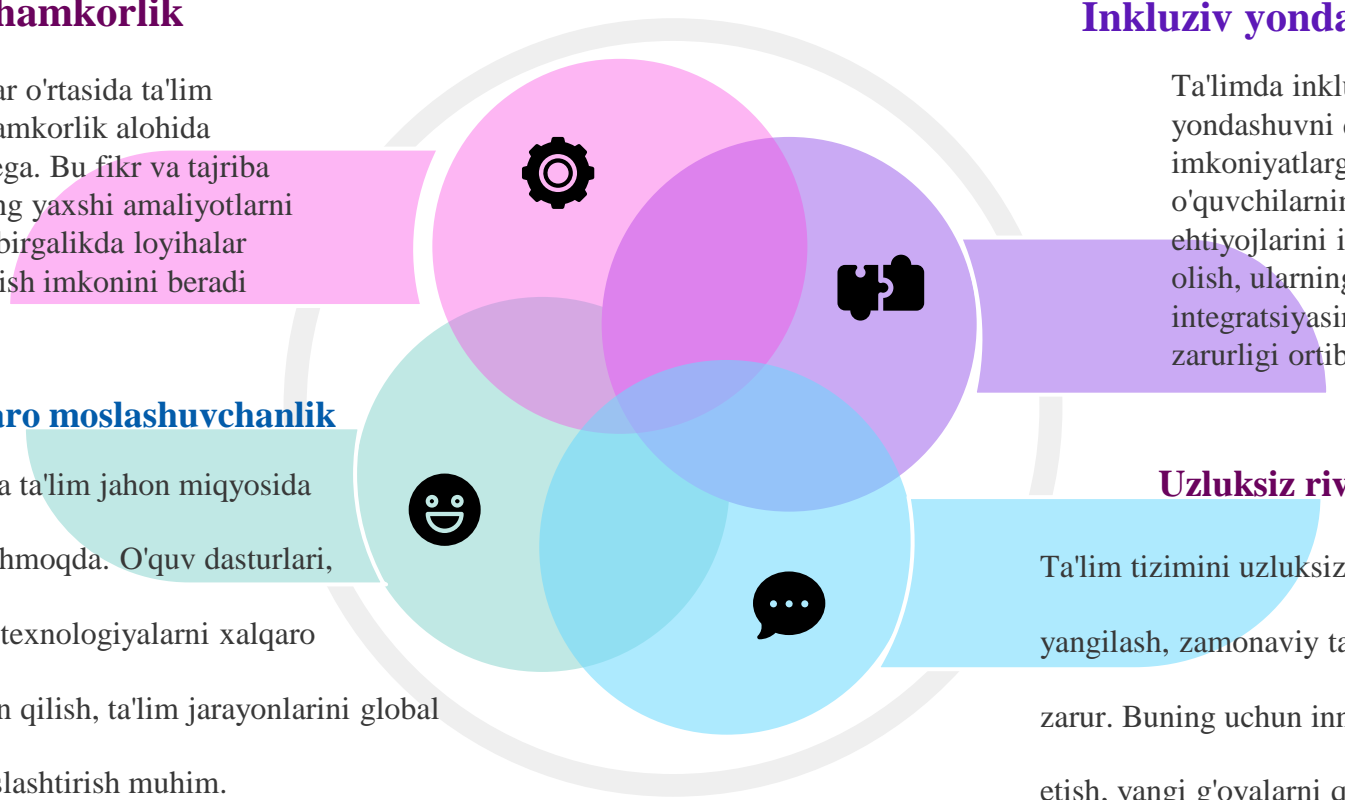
hamkorlik

ar o'rtasida ta'lim amkorlik alohida ega. Bu fikr va tajriba ng yaxshi amaliyotlarni birgalikda loyihalar ish imkonini beradi

Inkluziv yonda

Ta'limda inklu yondashuvni imkoniyatlarg o'quvchilarni ehtiyojlarini i olish, ularning integratsiyasi zarurligi ortib

aro moslashuvchanlik

a ta'lim jahon miqyosida hmoqda. O'quv dasturlari, texnologiyalarni xalqaro n qilish, ta'lim jarayonlarini global slashtirish muhim.

Uzluksiz riv

Ta'lim tizimini uzluksiz yangilash, zamonaviy ta zarur. Buning uchun inn etish, yangi g'oyalarni g